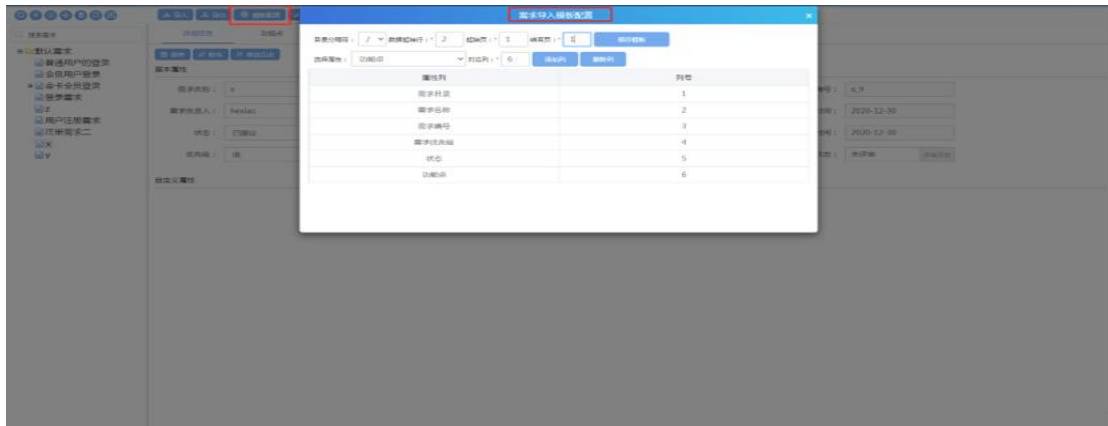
需求导入模板配置

导入 导出 模板配置

默认需求
普通用户的登录
会员用户登录
会员会员登录
登录需求
z
用户注册需求
注册需求二
x
y

基本属性

需求类别： x
需求负责人： heslac
状态： 已确认
优先级： 低

自定义属性

2020-12-30
2020-12-30

异类分隔符： / 数据起始行：* 2 起始页：* 1 结束页：* 1 保存模板
选择属性： 功能点 对应列：* 6 添加列 删除列

| 属性列 | 列号 |
|---|---|
| 需求目录 | 1 |
| 需求名称 | 2 |
| 需求编号 | 3 |
| 需求优先级 | 4 |
| 状态 | 5 |
| 功能点 | 6 |